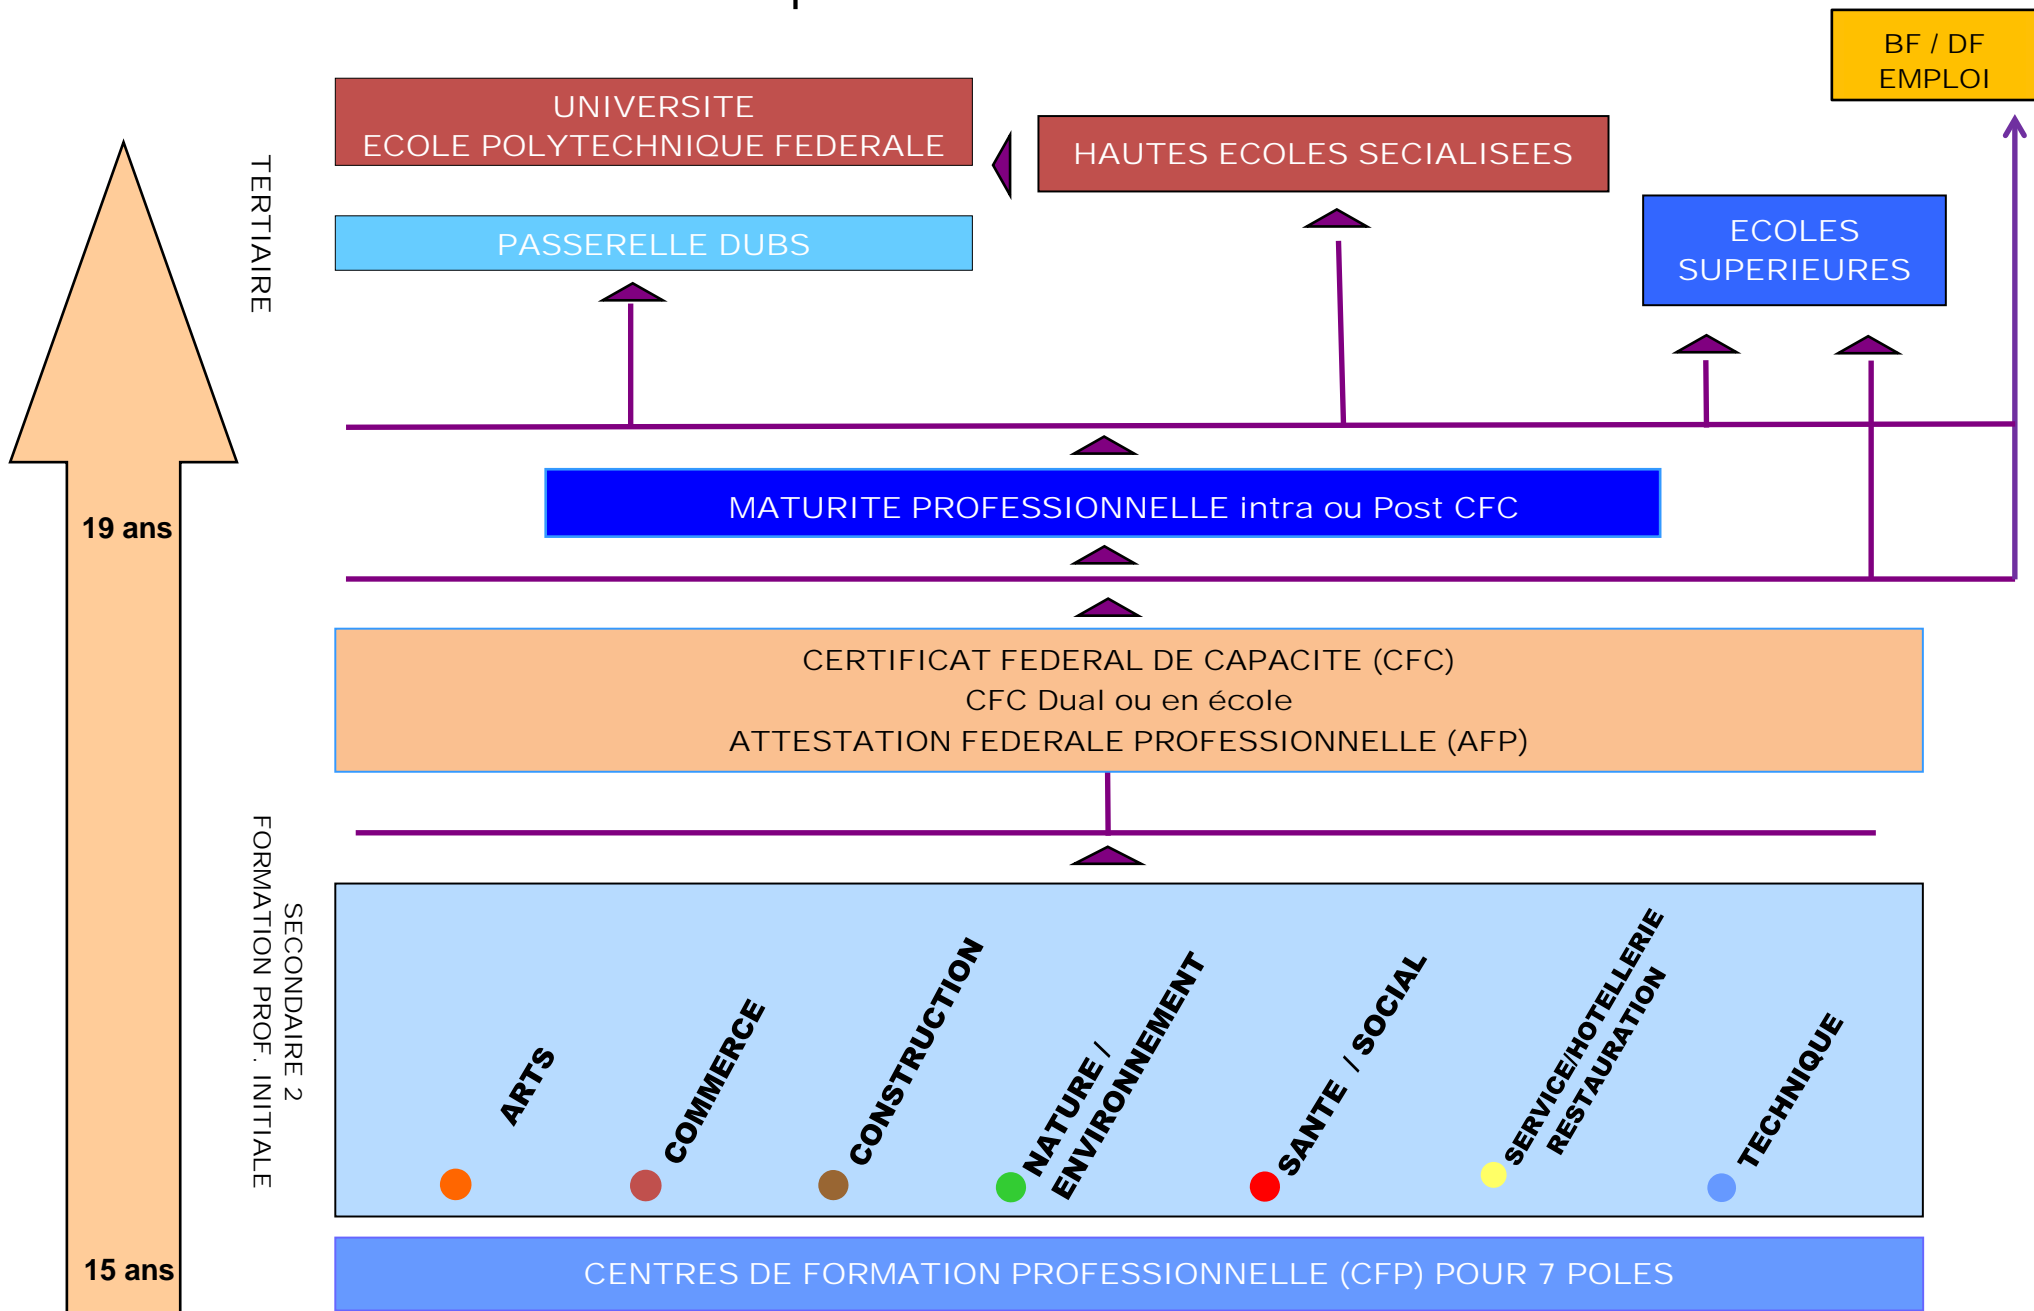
BF / DF
EMPLOI

UNIVERSITE
ECOLE POLYTECHNIQUE FEDERALE

HAUTES ECOLES SECIALISEES

TERTIAIRE

PASSERELLE DUBS

ECOLES
SUPERIEURES

19 ans

MATURITE PROFESSIONNELLE intra ou Post CFC

CERTIFICAT FEDERAL DE CAPACITE (CFC)
CFC Dual ou en école
ATTESTATION FEDERALE PROFESSIONNELLE (AFP)

SECONDAIRE 2
FORMATION PROF. INITIALE

ARTS

COMMERCE

CONSTRUCTION

NATURE / ENVIRONNEMENT

SANTE / SOCIAL

SERVICE/HOTELLERIE RESTAURATION

TECHNIQUE

15 ans

CENTRES DE FORMATION PROFESSIONNELLE (CFP) POUR 7 POLES